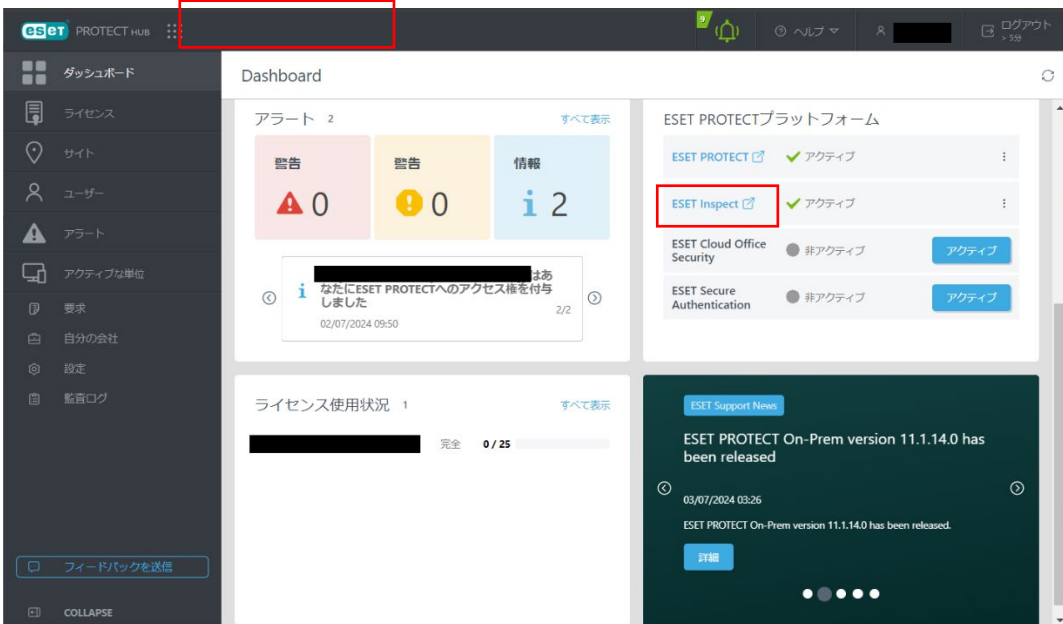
eset PROTECT HUB

9

ヘルプ

ログアウト
> 5分

ダッシュボード
ライセンス
サイト
ユーザー
アラート
アクティブな単位
要求
自分の会社
設定
監査ログ

フィードバックを送信

COLLAPSE

Dashboard

アラート 2
すべて表示

| 警告 | 警告 | 情報 |
|---|---|---|
| 0 | 0 | 2 |

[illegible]はあなたにESET PROTECTへのアクセス権を付与しました
2/2
02/07/2024 09:50

ESET PROTECTプラットフォーム

| ESET PROTECT | アクティブ | |
|---|---|---|
| ESET Inspect | アクティブ | |
| ESET Cloud Office Security | 非アクティブ | アクティブ |
| ESET Secure Authentication | 非アクティブ | アクティブ |

ライセンス使用状況 1
すべて表示

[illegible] 完全 0 / 25

ESET Support News

ESET PROTECT On-Prem version 11.1.14.0 has been released

03/07/2024 03:26

ESET PROTECT On-Prem version 11.1.14.0 has been released.

詳細